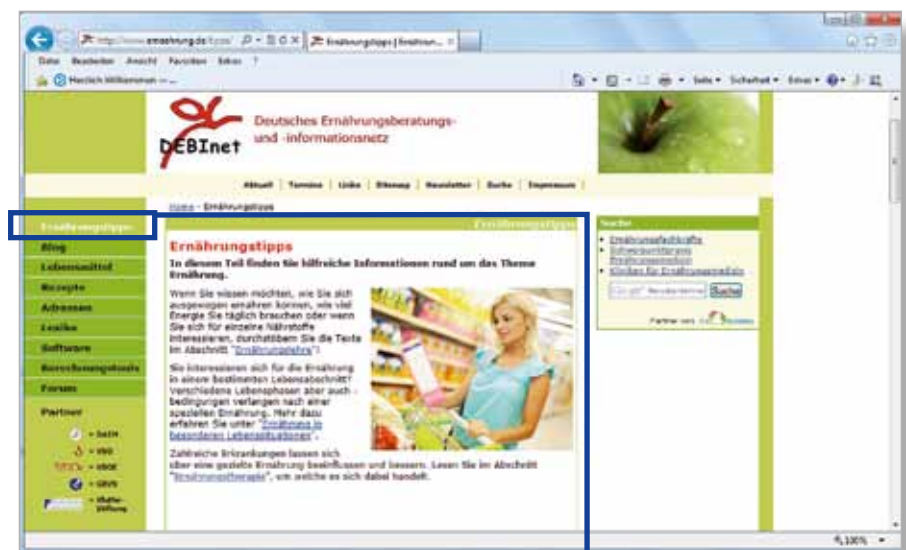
http://www.ernaehrung.de/tipps/
Ernährungstipps | Ernährun... ×

Datei Bearbeiten Ansicht Favoriten Extras ?

Herzlich Willkommen --...

Seite ▾ Sicherheit ▾ Extras ▾

DEBInet

Deutsches Ernährungsberatungs- und -informationsnetz

Aktuell | Termine | Links | Sitemap | Newsletter | Suche | Impressum

Home » Ernährungstipps

Ernährungstipps

Blog
Lebensmittel
Rezepte
Adressen
Lexika
Software
Berechnungstools
Forum

Partner

= DAEM
= VDD
= VDOE
= DGVS
= Pfaffer-Stiftung

Ernährungstipps

Ernährungstipps

In diesem Teil finden Sie hilfreiche Informationen rund um das Thema Ernährung.

Wenn Sie wissen möchten, wie Sie sich ausgewogen ernähren können, wie viel Energie Sie täglich brauchen oder wenn Sie sich für einzelne Nährstoffe interessieren, durchstöbern Sie die Texte im Abschnitt "Ernährungslehre".

Sie interessieren sich für die Ernährung in einem bestimmten Lebensabschnitt? Verschiedene Lebensphasen aber auch - bedingungen verlangen nach einer speziellen Ernährung. Mehr dazu erfahren Sie unter "Ernährung in besonderen Lebenssituationen".

Zahlreiche Erkrankungen lassen sich über eine gezielte Ernährung beeinflussen und bessern. Lesen Sie im Abschnitt "Ernährungstherapie", um welche es sich dabei handelt.

Suche

Ernährungsfachkräfte
Schwerpunktprogramme
Ernährungsmedizin
Kliniken für Ernährungsmedizin

Suche

Partner von

100%